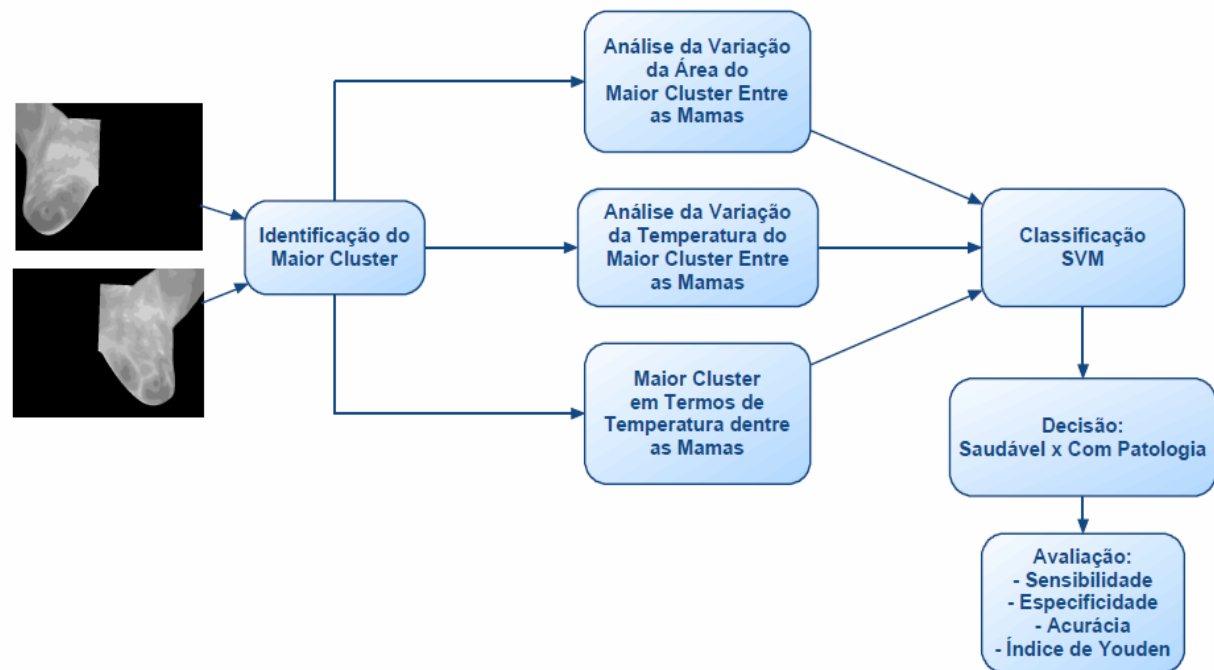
Identificação do Maior Cluster

Análise da Variação da Área do Maior Cluster Entre as Mamas

Análise da Variação da Temperatura do Maior Cluster Entre as Mamas

Maior Cluster em Termos de Temperatura dentre as Mamas

Classificação SVM

Decisão: Saudável x Com Patologia

Avaliação:
- Sensibilidade
- Especificidade
- Acurácia
- Índice de Youden